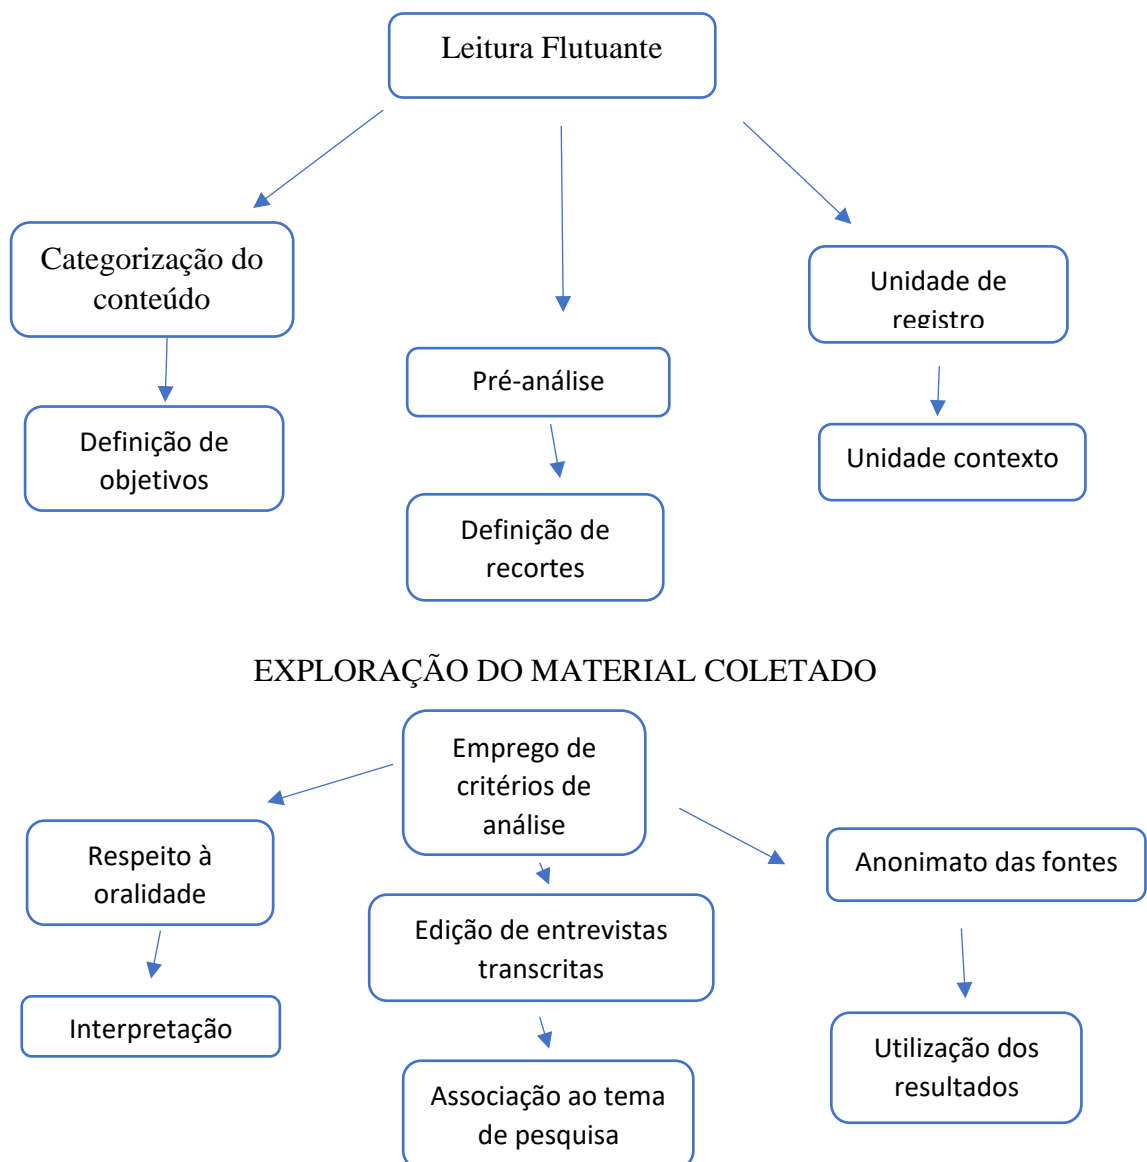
Leitura Flutuante

Categorização do conteúdo

Pré-análise

Unidade de registro

Definição de objetivos

Definição de recortes

Unidade contexto

EXPLORAÇÃO DO MATERIAL COLETADO

Emprego de critérios de análise

Respeito à oralidade

Anonimato das fontes

Edição de entrevistas transcritas

Interpretação

Associação ao tema de pesquisa

Utilização dos resultados